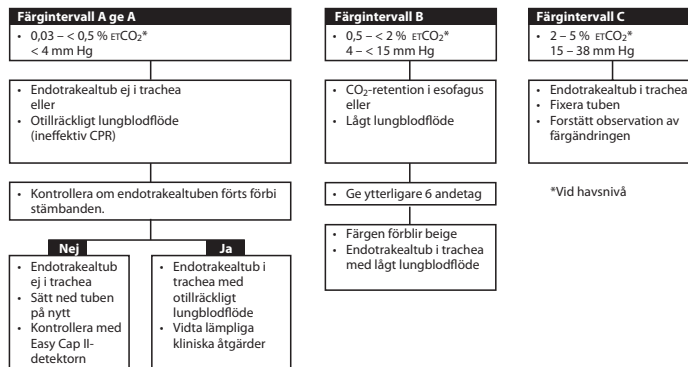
Färgintervall A ge A

• 0,03 – < 0,5 % $_{ET}CO_2$*
< 4 mm Hg

• Endotrakealtub ej i trachea eller
• Otillräckligt lungblodflöde (ineffektiv CPR)

• Kontrollera om endotrakealtuben förts förbi stämbanden.

Nej

• Endotrakealtub ej i trachea
• Sätt ned tuben på nytt
• Kontrollera med Easy Cap II-detektorn

Ja

• Endotrakealtub i trachea med otillräckligt lungblodflöde
• Vidta lämpliga kliniska åtgärder

Färgintervall B

• 0,5 – < 2 % $_{ET}CO_2$*
4 – < 15 mm Hg

• $CO_2$-retention i esofagus eller
• Lågt lungblodflöde

• Ge ytterligare 6 andetag

• Färgen förblir beige
• Endotrakealtub i trachea med lågt lungblodflöde

Färgintervall C

• 2 – 5 % $_{ET}CO_2$*
15 – 38 mm Hg

• Endotrakealtub i trachea
• Fixera tuben
• Forstätt observation av färgändringen

*Vid havsnivå